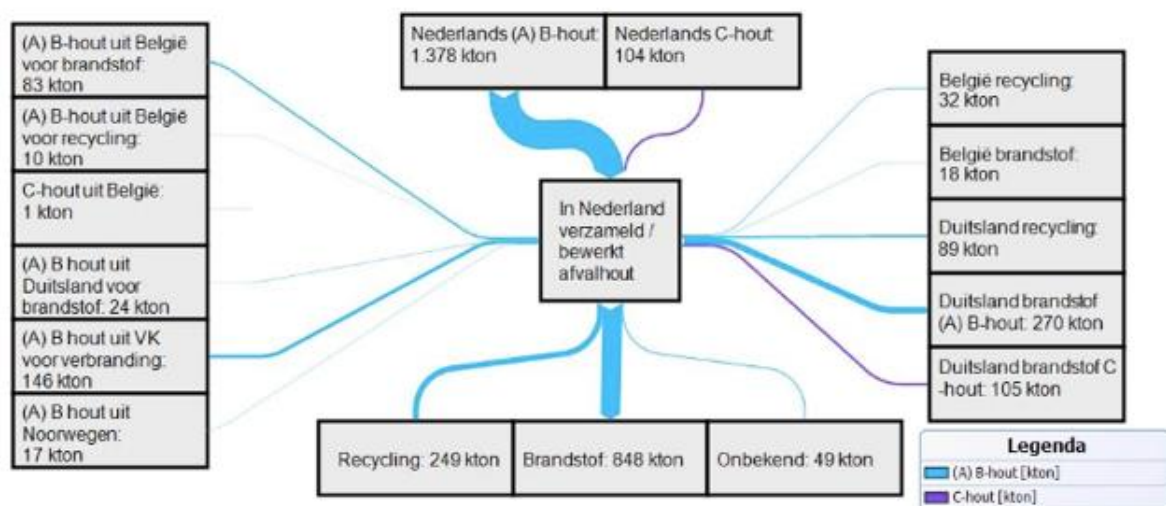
Nederlands (A) B-hout: 1.378 kton

Nederlands C-hout: 104 kton

(A) B-hout uit België voor brandstof: 83 kton

(A) B-hout uit België voor recycling: 10 kton

C-hout uit België: 1 kton

(A) B hout uit Duitsland voor brandstof: 24 kton

(A) B hout uit VK voor verbranding: 146 kton

(A) B hout uit Noorwegen: 17 kton

In Nederland verzameld / bewerkt afvalhout

België recycling: 32 kton

België brandstof: 18 kton

Duitsland recycling: 89 kton

Duitsland brandstof (A) B-hout: 270 kton

Duitsland brandstof C-hout: 105 kton

Recycling: 249 kton

Brandstof: 848 kton

Onbekend: 49 kton

Legenda
(A) B-hout [kton]
C-hout [kton]